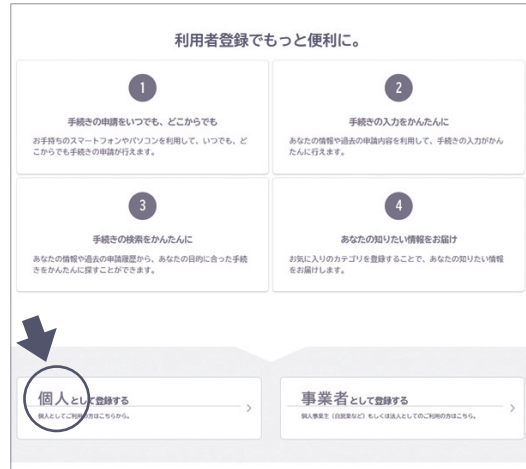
利用者登録でもっと便利に。

1

手続きの申請をいつでも、どこからでも

お手持ちのスマートフォンやパソコンを利用して、いつでも、どこからでも手続きの申請が行えます。

2

手続きの入力をかんたんに

あなたの情報や過去の申請内容を利用して、手続きの入力がかんたんに行えます。

3

手続きの検索をかんたんに

あなたの情報や過去の申請履歴から、あなたの目的に合った手続きをかんたんに探すことができます。

4

あなたの知りたい情報をお届け

お気に入りのカテゴリを登録することで、あなたの知りたい情報をお届けします。

個人として登録する

個人としてご利用の方はこちらから。

事業者として登録する

個人事業主（自営業など）もしくは法人としてのご利用の方はこちら。